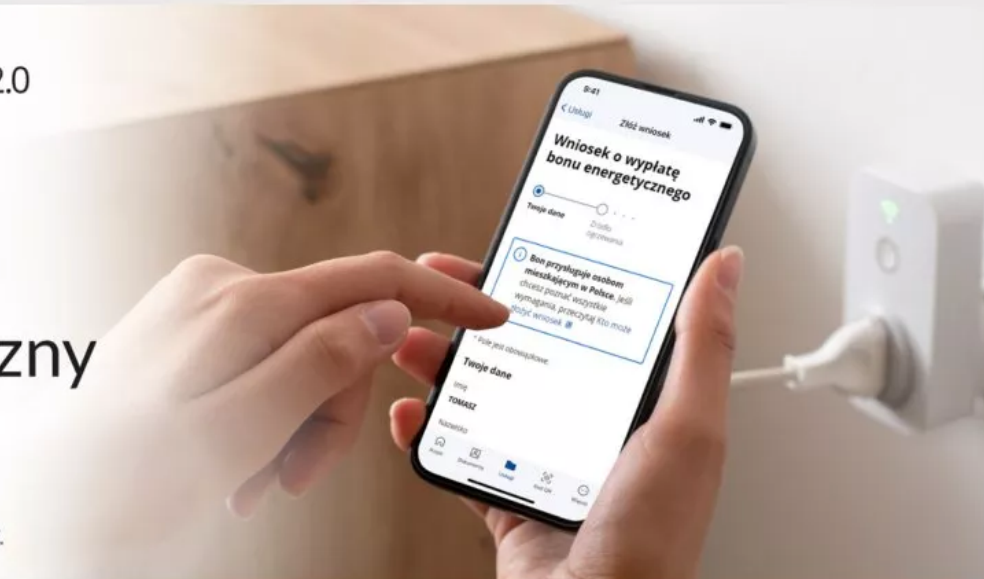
2.0

zny

9:41

< Usługi Złóż wniosek

Wniosek o wypłatę bonu energetycznego

Twoje dane

Źródło ogrzewania

Bon przysługuje osobom mieszkającym w Polsce. Jeśli chcesz poznać wszystkie wymagania, przeczytaj Kto może złożyć wniosek

* Pole jest obowiązkowe.

Twoje dane

Imię

TOMASZ

Nazwisko

Start Dokumenty Usługi Kod QR Więcej